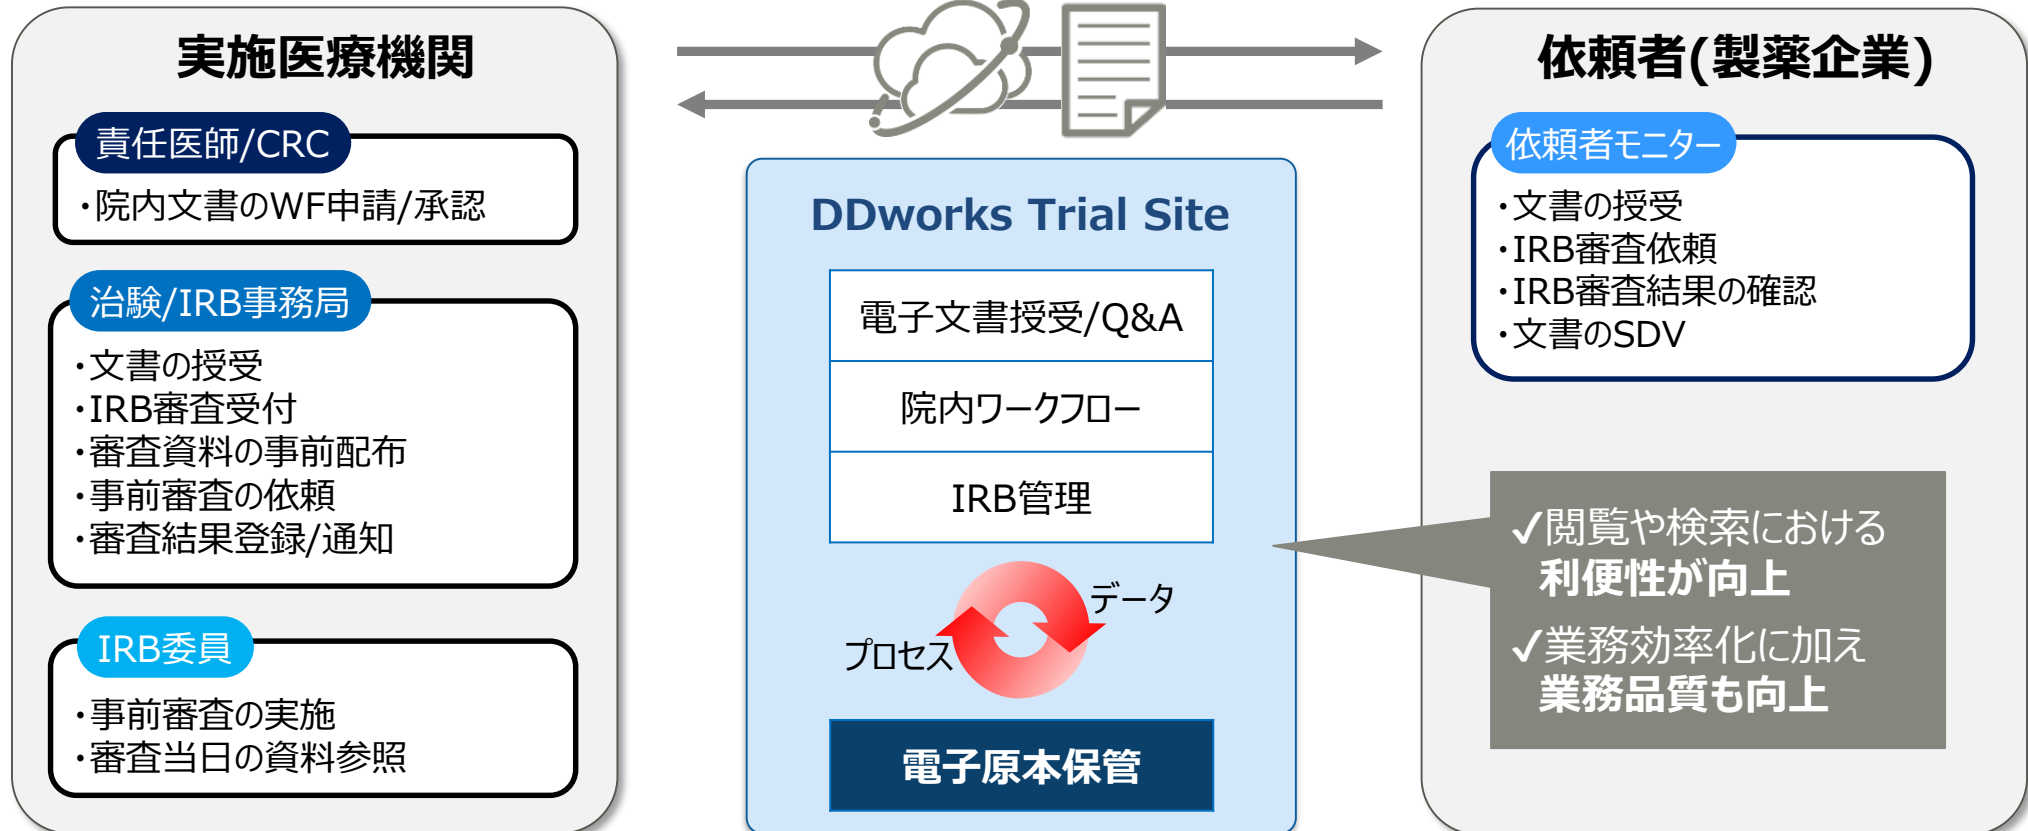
実施医療機関

責任医師/CRC

・院内文書のWF申請/承認

治験/IRB事務局

・文書の授受
・IRB審査受付
・審査資料の事前配布
・事前審査の依頼
・審査結果登録/通知

IRB委員

・事前審査の実施
・審査当日の資料参照

DDworks Trial Site

電子文書授受/Q&A

院内ワークフロー

IRB管理

データ

プロセス

電子原本保管

依頼者(製薬企業)

依頼者モニター

・文書の授受
・IRB審査依頼
・IRB審査結果の確認
・文書のSDV

✓閲覧や検索における
利便性が向上

✓業務効率化に加え
業務品質も向上